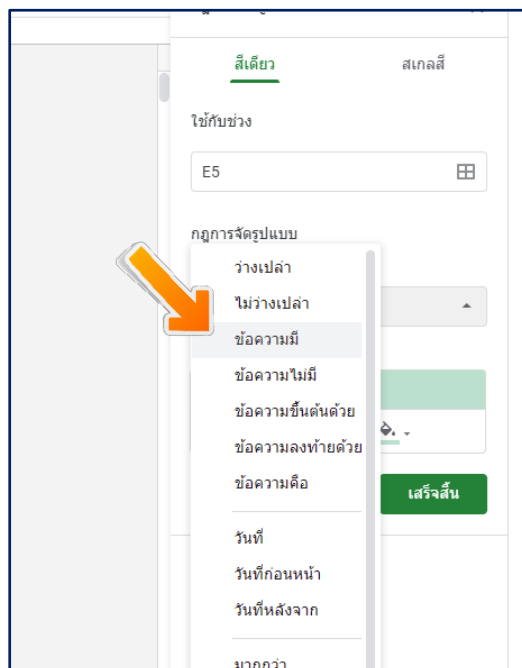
สีเดียว

สเกลสี

ใช้กับช่วง

E5

กฎการจัดรูปแบบ

ว่างเปล่า

ไม่ว่างเปล่า

ข้อความมี

ข้อความไม่มี

ข้อความขึ้นต้นด้วย

ข้อความลงท้ายด้วย

ข้อความคือ

วันที่

วันที่ก่อนหน้า

วันที่หลังจาก

มากกว่า

เสร็จสิ้น